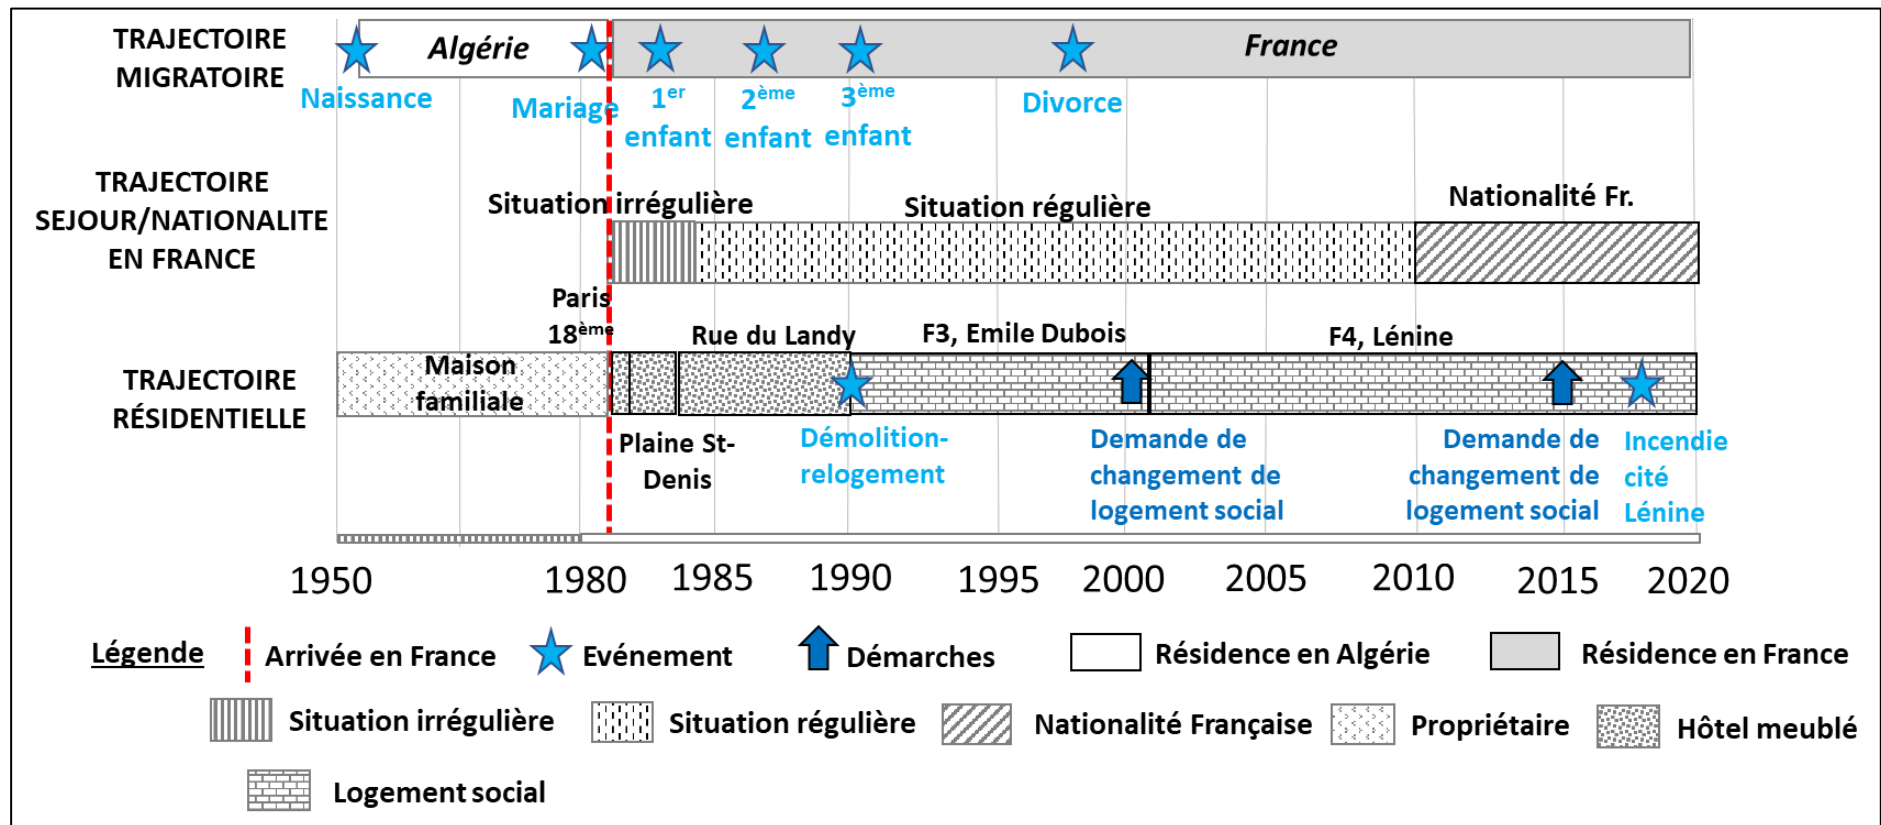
TRAJECTOIRE MIGRATOIRE

Algérie

France

Naissance

Mariage

$1^{er}$ enfant

$2^{ème}$ enfant

$3^{ème}$ enfant

Divorce

TRAJECTOIRE SEJOUR/NATIONALITE EN FRANCE

Situation irrégulière

Situation régulière

Nationalité Fr.

Paris $18^{ème}$

Rue du Landy

F3, Emile Dubois

F4, Lénine

TRAJECTOIRE RÉSIDENTIELLE

Maison familiale

Plaine St-Denis

Démolition-relogement

Demande de changement de logement social

Demande de changement de logement social

Incendie cité Lénine

1950 1980 1985 1990 1995 2000 2005 2010 2015 2020

Légende

Arrivée en France

Evénement

Démarches

Résidence en Algérie

Résidence en France

Situation irrégulière

Situation régulière

Nationalité Française

Propriétaire

Hôtel meublé

Logement social